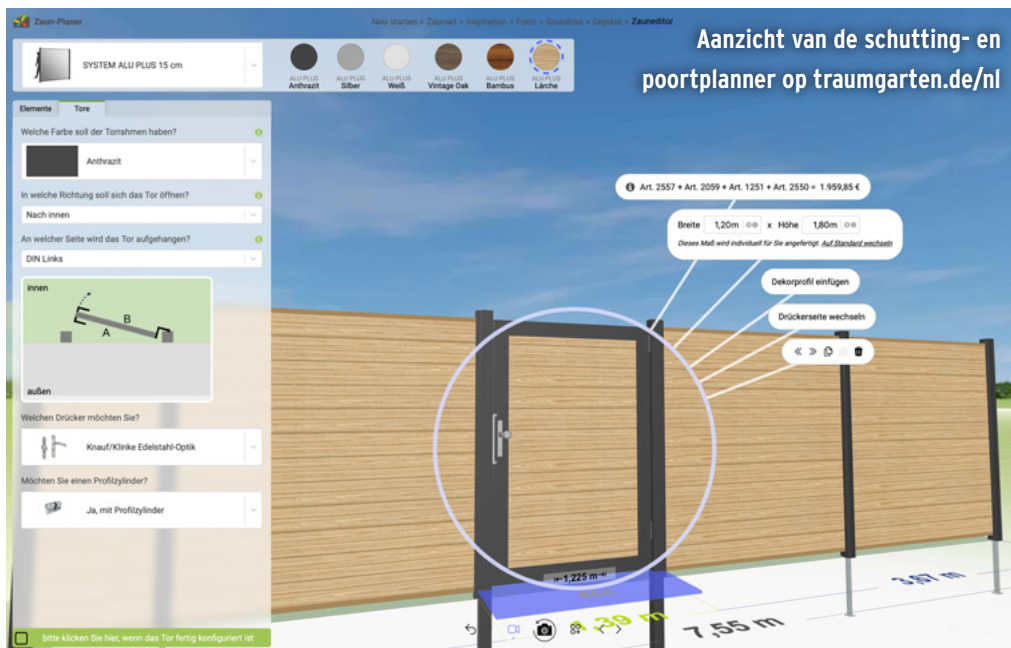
Zaun-Planer

Neu starten > Zaunart > Inspiration > Form > Grundriss > Objekte > Zauneditor

Aanzicht van de schutting- en poortplanner op traumgarten.de/nl

SYSTEM ALU PLUS 15 cm

ALU PLUS Anthrazit
ALU PLUS Silber
ALU PLUS Weiß
ALU PLUS Vintage Oak
ALU PLUS Bambus
ALU PLUS Lärche

Elemente
Tore

Welche Farbe soll der Torrahmen haben?

Anthrazit

In welche Richtung soll sich das Tor öffnen?

Nach innen

An welcher Seite wird das Tor aufgehangen?

DIN Links

innen
B
A
außen

Welchen Drücker möchten Sie?

Knauf/Klinke Edelstahl-Optik

Möchten Sie einen Profilzylinder?

Ja, mit Profilzylinder

bitte klicken Sie hier, wenn das Tor fertig konfiguriert ist

Art. 2557 + Art. 2059 + Art. 1251 + Art. 2550 = 1.959,85 €

Breite 1,20m x Höhe 1,80m

Dieses Maß wird individuell für Sie angefertigt. Auf Standard wechseln

Dekorprofil einfügen

Drückerseite wechseln

1,225 m

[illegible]

3,57 m

1,39 m

7,55 m